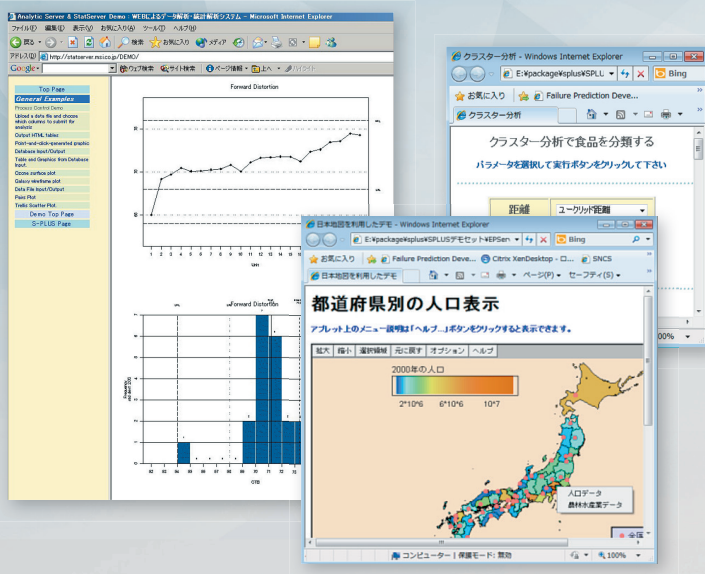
Analytic Server & StatServer Demo : WEBによるデータ解析・統計解析システム - Microsoft Internet Explorer

ファイル(F) 編集(E) 表示(V) お気に入り(A) ツール(T) ヘルプ(H)

戻る 検索 お気に入り メディア

アドレス(D) http://statserver.msi.co.jp/DEMO/

Google ウェブ検索 サイト検索 ページ情報 上へ ハイライト

Top Page
General Examples
Process Control Demo
Upload a data file and choose which columns to submit for analysis
Output HTML tables
Point-and-click-generated graphic
Database Input/Output
Table and Graphics from Database Input
Cloud surface plot
Galaxy wireframe plot
Data File Input/Output
Point Plot
Trellis Scatter Plot
Demo Top Page
S-PLUS Page

Forward Distortion

Forward Distortion

OTB

クラスター分析 - Windows Internet Explorer

E:¥package¥splus¥SPLU

Bing

お気に入り Failure Prediction Deve...

クラスター分析

クラスター分析で食品を分類する

パラメータを選択して実行ボタンをクリックして下さい

距離 ユークリッド距離

日本地図を利用したデモ - Windows Internet Explorer

E:¥package¥splus¥SPLUSデモセット¥EPSen

Bing

お気に入り Failure Prediction Deve... Citrix XenDesktop - ロ... SNCS

日本地図を利用したデモ

ページ(P) セーフティ(S)

都道府県別の人口表示

アプレット上のメニュー説明は「ヘルプ...」ボタンをクリックすると表示できます。

拡大 縮小 選択領域 元に戻す オプション ヘルプ

2000年の人口

2*10^6 6*10^6 10^7

人口データ
農林水産業データ

コンピューター | 保護モード: 無効

100%

100%